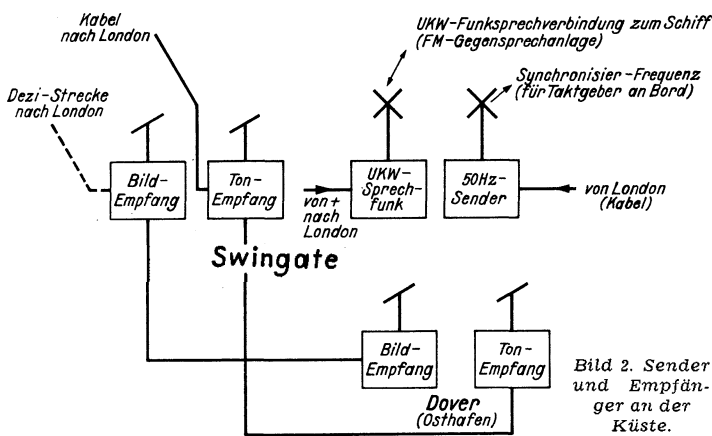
Kabel nach London

UKW-Funksprechverbindung zum Schiff (FM-Gegensprechanlage)

Synchronisier-Frequenz (für Taktgeber an Bord)

Dezi-Strecke nach London

Bild-Empfang

Ton-Empfang

von + nach London

UKW-Sprechfunk

50Hz-Sender

von London (Kabel)

Swingate

Bild-Empfang

Ton-Empfang

Dover (Osthafen)

Bild 2. Sender und Empfänger an der Küste.